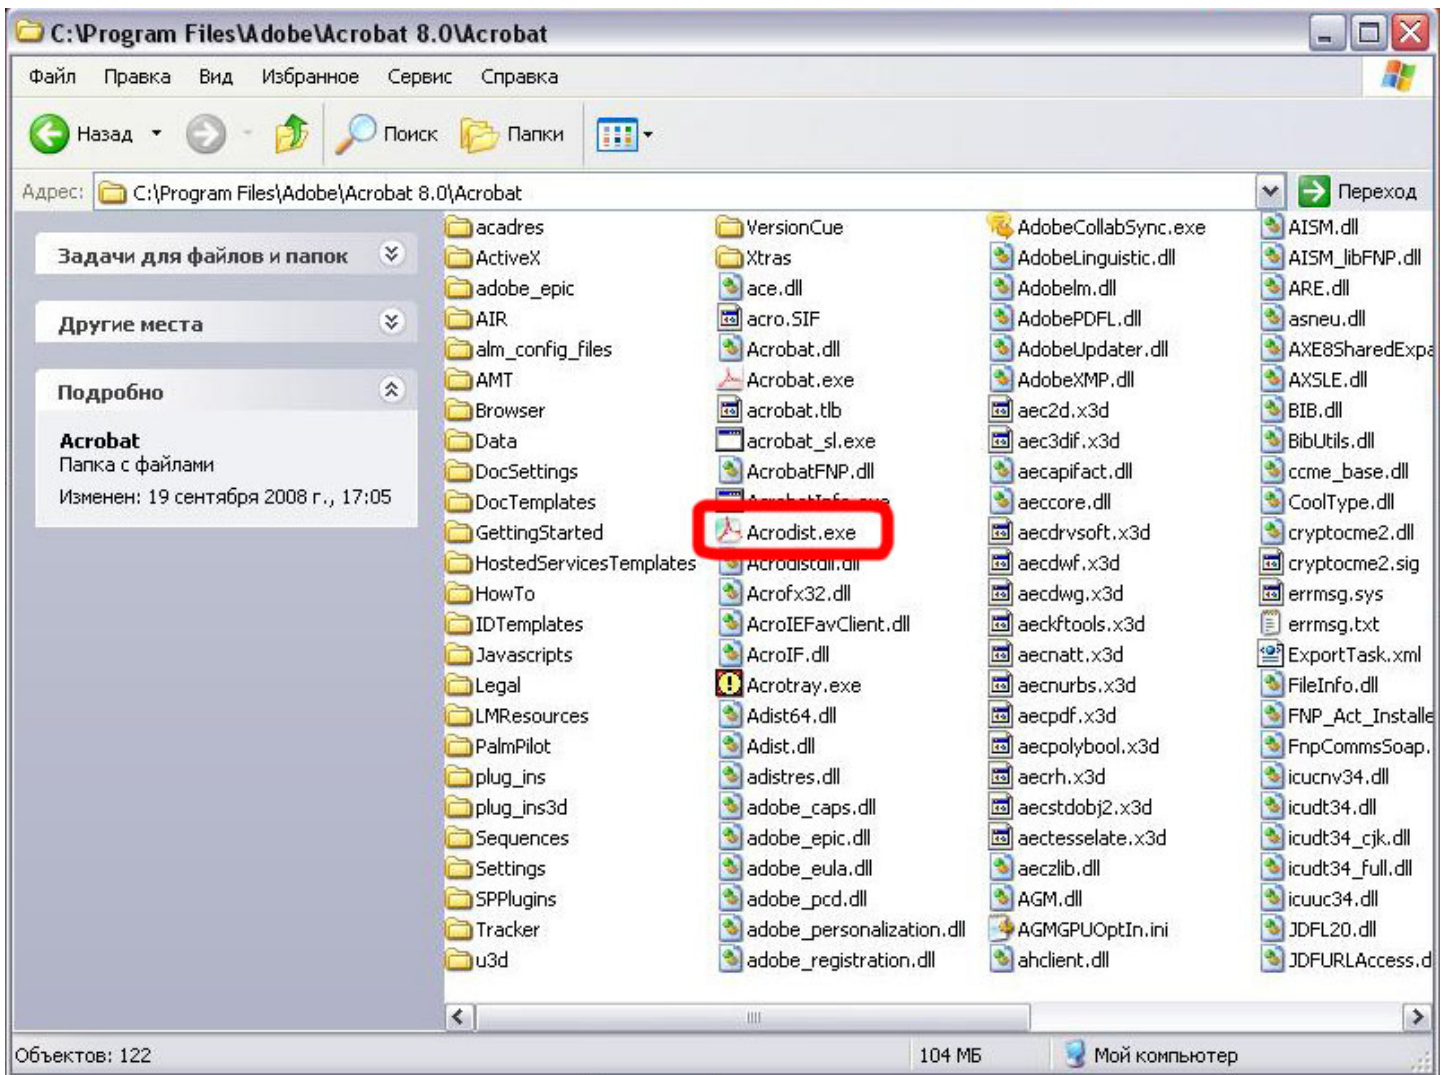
C:\Program Files\Adobe\Acrobat 8.0\Acrobat

Файл Правка Вид Избранное Сервис Справка

Назад Поиск Папки

Адрес: C:\Program Files\Adobe\Acrobat 8.0\Acrobat Переход

Задачи для файлов и папок

Другие места

Подробно

Acrobat
Папка с файлами
Изменен: 19 сентября 2008 г., 17:05

acadres
ActiveX
adobe_epic
AIR
alm_config_files
AMT
Browser
Data
DocSettings
DocTemplates
GettingStarted
HostedServicesTemplates
HowTo
IDTemplates
Javascripts
Legal
LMResources
PalmPilot
plug_ins
plug_ins3d
Sequences
Settings
SPPlugins
Tracker
u3d

VersionCue
Xtras
ace.dll
acro.SIF
Acrobat.dll
Acrobat.exe
acrobat.tlb
acrobat_sl.exe
AcrobatFNP.dll
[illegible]
Acrodist.exe
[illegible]
Acrofx32.dll
AcroIEFavClient.dll
AcroIF.dll
Acrotray.exe
Adist64.dll
Adist.dll
adistres.dll
adobe_caps.dll
adobe_epic.dll
adobe_eula.dll
adobe_pcd.dll
adobe_personalization.dll
adobe_registration.dll

AdobeCollabSync.exe
AdobeLinguistic.dll
AdobeIm.dll
AdobePDFL.dll
AdobeUpdater.dll
AdobeXMP.dll
aec2d.x3d
aec3dif.x3d
aecapifact.dll
aeccore.dll
aecdrvsoft.x3d
aecdwf.x3d
aecdwg.x3d
aeckftools.x3d
aecnatt.x3d
aecnurbs.x3d
aecpdf.x3d
aecpolybool.x3d
aecrh.x3d
aecstdobj2.x3d
aectesselate.x3d
aeczlib.dll
AGM.dll
AGMGPUOptIn.ini
ahclient.dll

AISM.dll
AISM_libFNP.dll
ARE.dll
asneu.dll
AXE8SharedExpa
AXSLE.dll
BIB.dll
BibUtils.dll
ccme_base.dll
CoolType.dll
cryptocme2.dll
cryptocme2.sig
errmsg.sys
errmsg.txt
ExportTask.xml
FileInfo.dll
FNP_Act_Installe
FnpCommsSoap.
icucnv34.dll
icudt34.dll
icudt34_cjk.dll
icudt34_full.dll
icuuc34.dll
JDFL20.dll
JDFURLAccess.d

Объектов: 122 104 МБ Мой компьютер